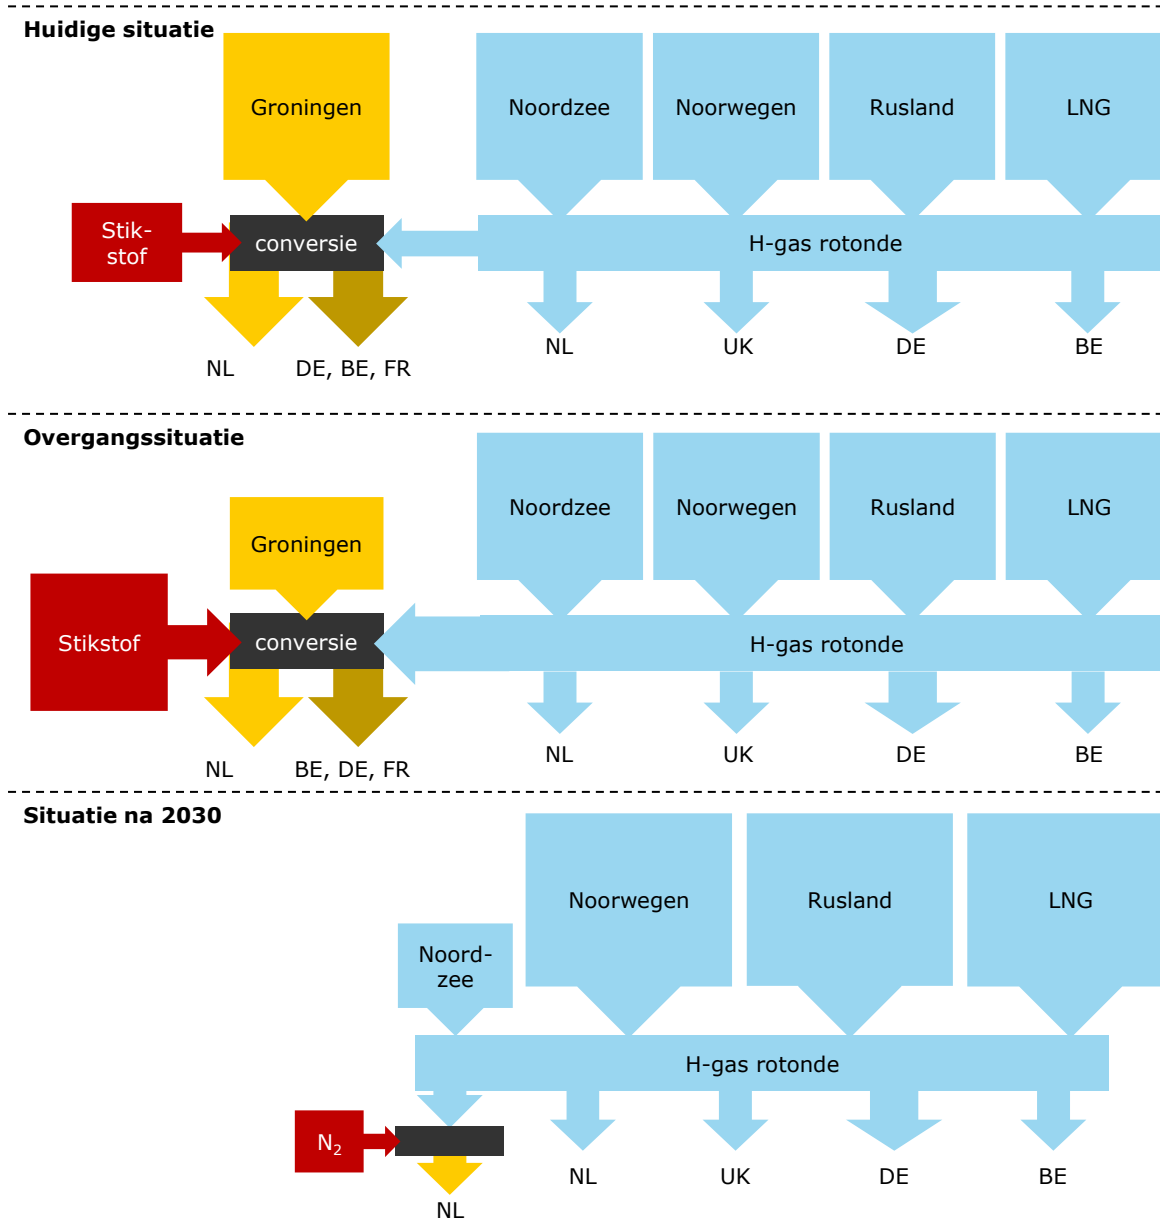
Huidige situatie

Groningen

Noordzee

Noorwegen

Rusland

LNG

Stikstof

conversie

H-gas rotonde

NL

DE, BE, FR

NL

UK

DE

BE

Overgangssituatie

Noordzee

Noorwegen

Rusland

LNG

Groningen

Stikstof

conversie

H-gas rotonde

NL

BE, DE, FR

NL

UK

DE

BE

Situatie na 2030

Noorwegen

Rusland

LNG

Noordzee

H-gas rotonde

$N_2$

NL

UK

DE

BE

NL